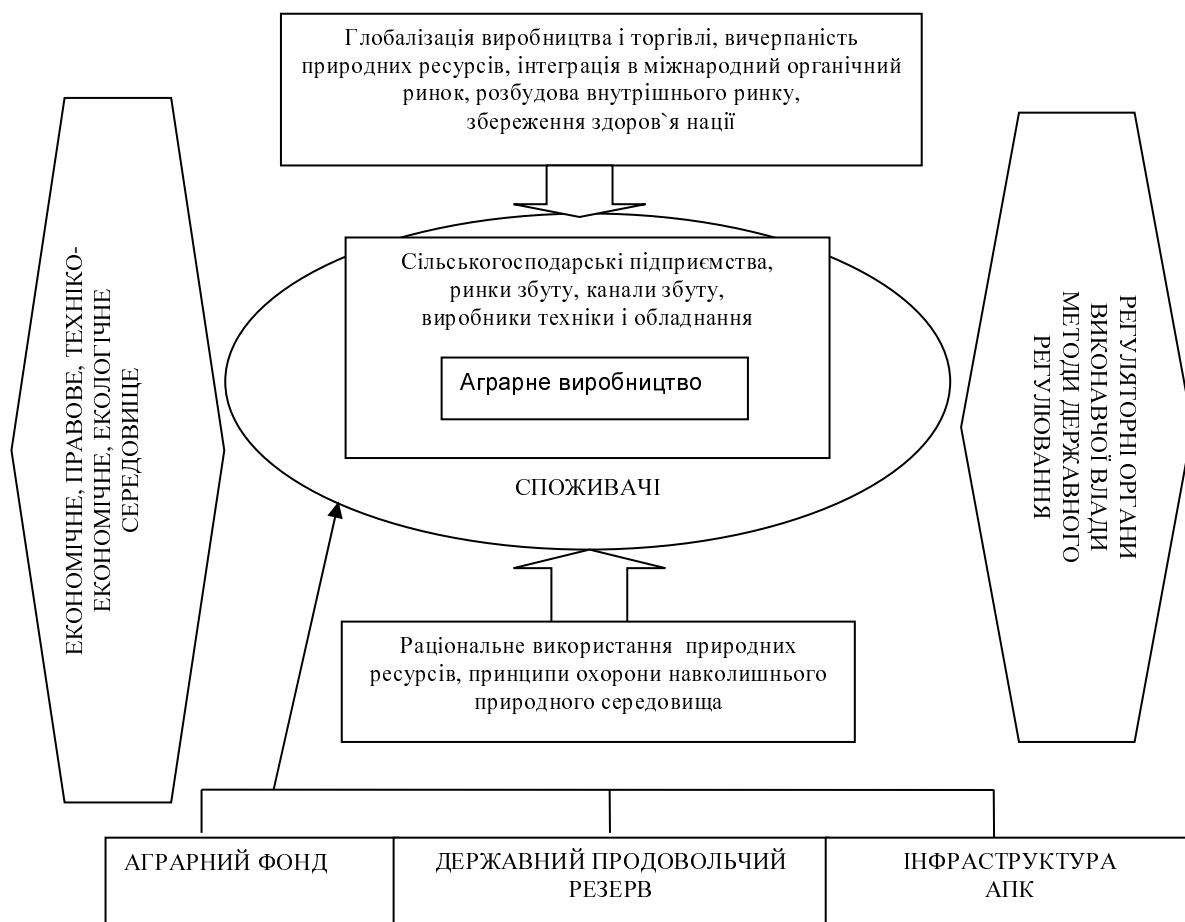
Глобалізація виробництва і торгівлі, вичерпаність природних ресурсів, інтеграція в міжнародний органічний ринок, розбудова внутрішнього ринку, збереження здоров`я нації

ЕКОНОМІЧНЕ, ПРАВОВЕ, ТЕХНІКО-ЕКОНОМІЧНЕ, ЕКОЛОГІЧНЕ СЕРЕДОВИЩЕ

Сільськогосподарські підприємства, ринки збуту, канали збуту, виробники техніки і обладнання

Аграрне виробництво

СПОЖИВАЧІ

РЕГУЛЯТОРНІ ОРГАНИ ВИКОНАВЧОЇ ВЛАДИ МЕТОДИ ДЕРЖАВНОГО РЕГУЛЮВАННЯ

Раціональне використання природних ресурсів, принципи охорони навколишнього природного середовища

| АГРАРНИЙ ФОНД | ДЕРЖАВНИЙ ПРОДОВОЛЬЧИЙ РЕЗЕРВ | ІНФРАСТРУКТУРА АПК |